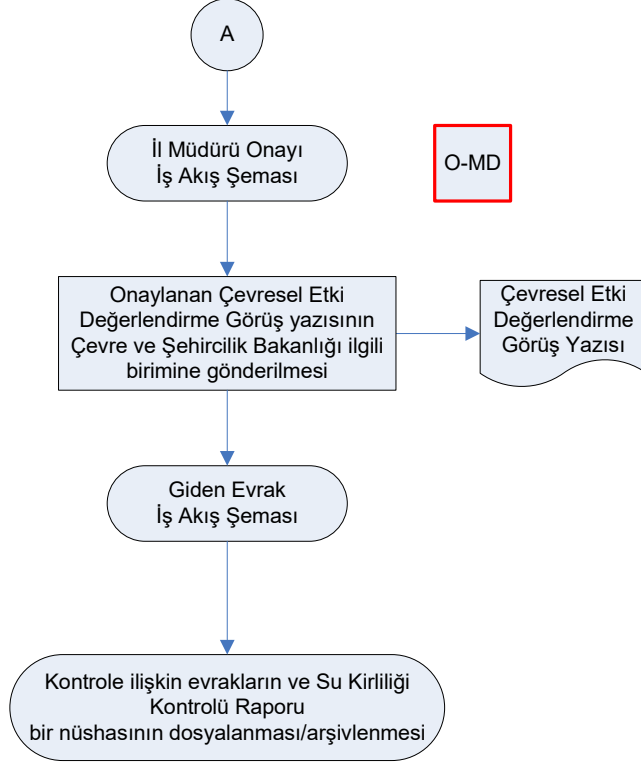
A

İl Müdürü Onayı
İş Akış Şeması

O-MD

Onaylanan Çevresel Etki Değerlendirme Görüş yazısının Çevre ve Şehircilik Bakanlığı ilgili birimine gönderilmesi

Çevresel Etki Değerlendirme Görüş Yazısı

Giden Evrak
İş Akış Şeması

Kontrole ilişkin evrakların ve Su Kirliliği Kontrolü Raporu bir nüshasının dosyalanması/arşivlenmesi